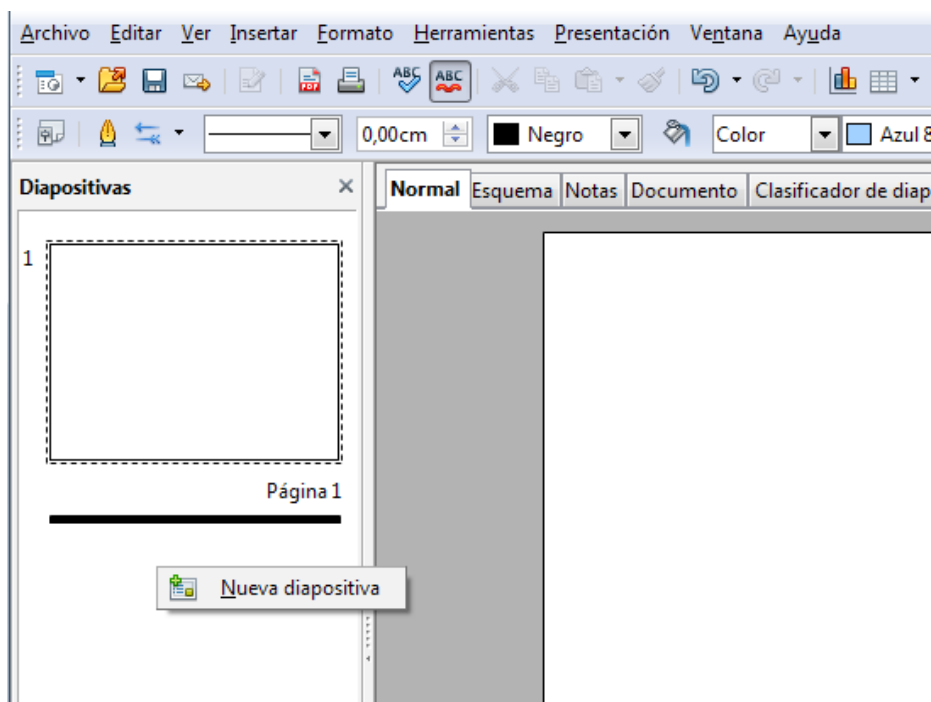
Archivo Editar Ver Insertar Formato Herramientas Presentación Ventana Ayuda

0,00cm Negro Color Azul 8

Diapositivas ×

Normal Esquema Notas Documento Clasificador de diap

1

Página 1

Nueva diapositiva